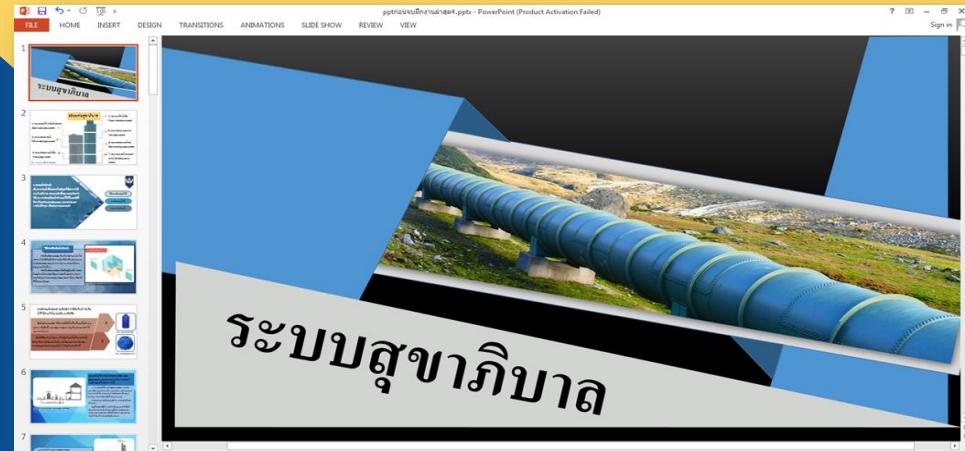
pptก่อนระบบสุขาภิบาลล่าสุด4.pptx - PowerPoint (Product Activation Failed)

FILE HOME INSERT DESIGN TRANSITIONS ANIMATIONS SLIDE SHOW REVIEW VIEW

Sign in

1

ระบบสุขาภิบาล

2

3

4

5

6

7

ระบบสุขาภิบาล